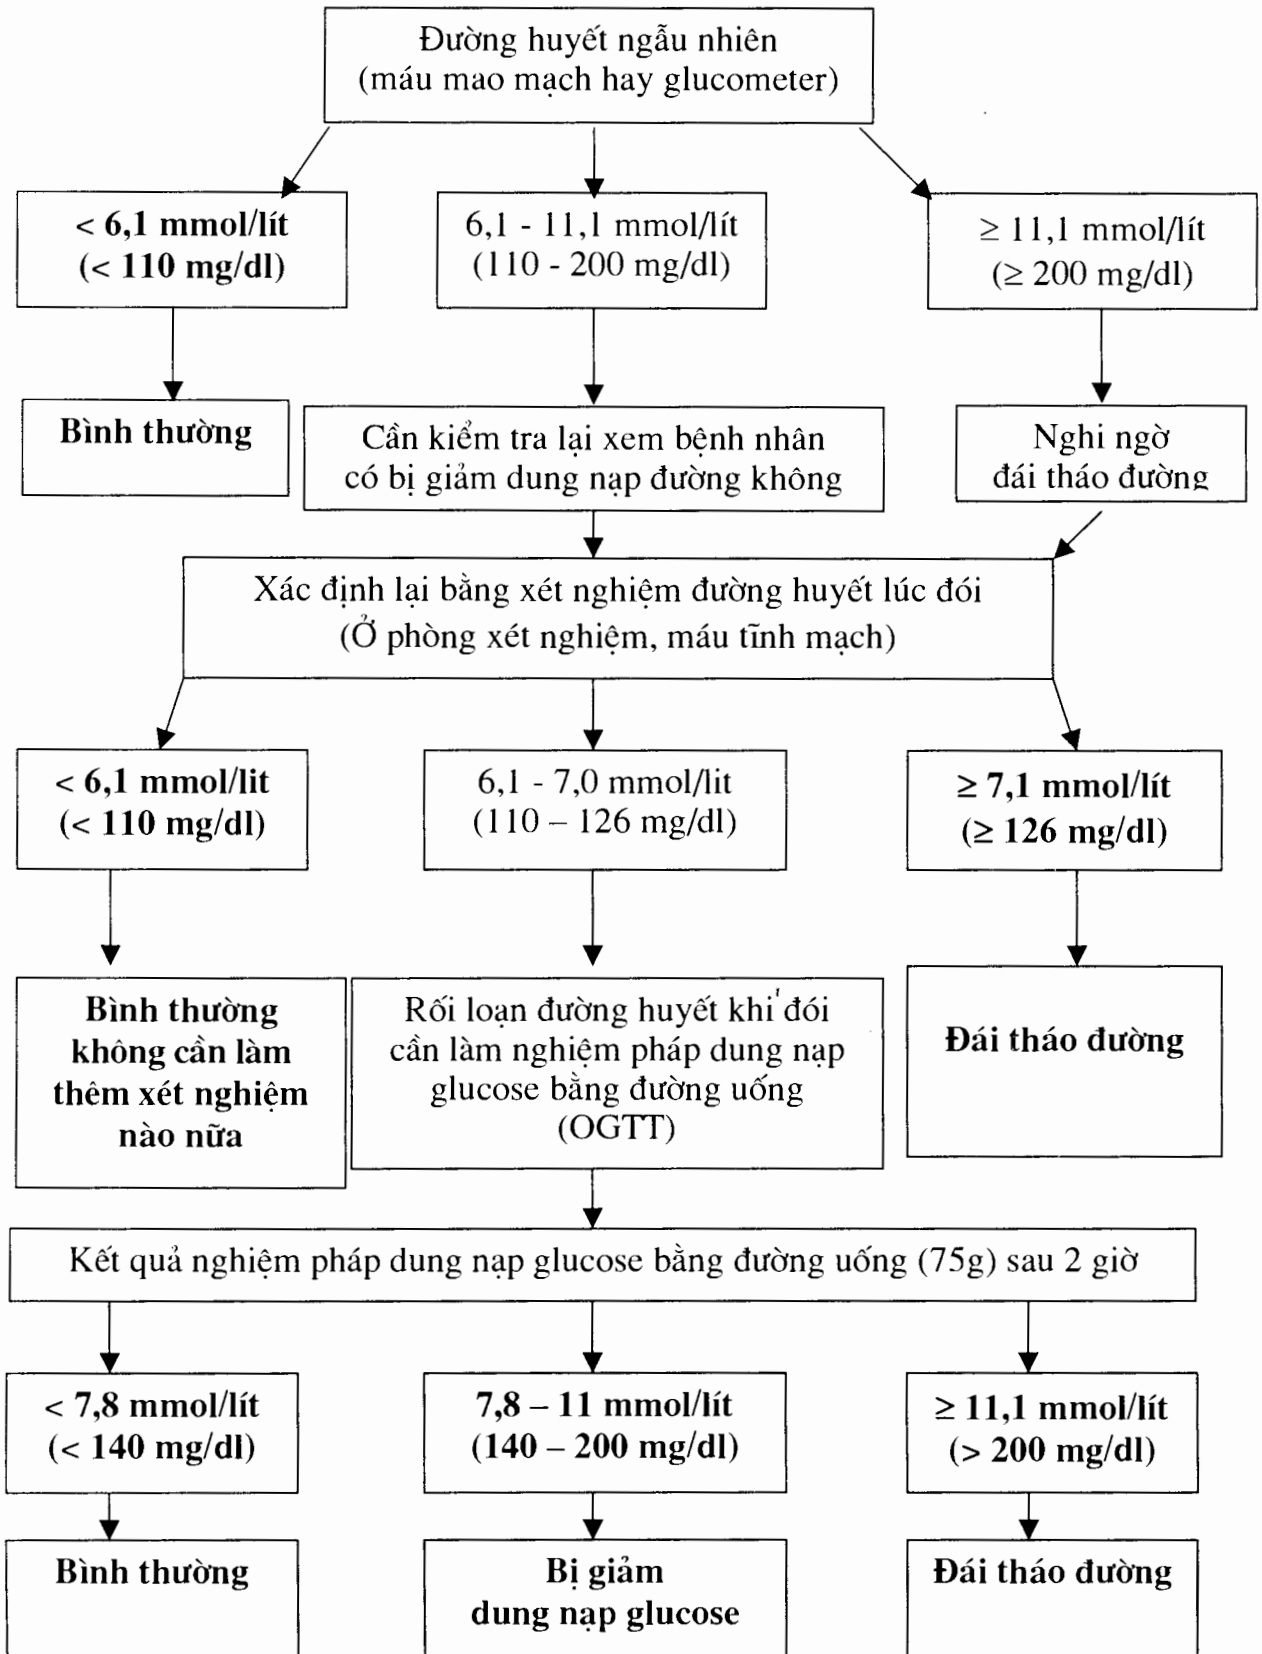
Đường huyết ngẫu nhiên
(máu mao mạch hay glucometer)

< 6,1 mmol/lít
(< 110 mg/dl)

6,1 - 11,1 mmol/lít
(110 - 200 mg/dl)

≥ 11,1 mmol/lít
(≥ 200 mg/dl)

Bình thường

Cần kiểm tra lại xem bệnh nhân có bị giảm dung nạp đường không

Nghi ngờ đái tháo đường

Xác định lại bằng xét nghiệm đường huyết lúc đói
(Ở phòng xét nghiệm, máu tĩnh mạch)

< 6,1 mmol/lit
(< 110 mg/dl)

6,1 - 7,0 mmol/lit
(110 – 126 mg/dl)

≥ 7,1 mmol/lít
(≥ 126 mg/dl)

Bình thường không cần làm thêm xét nghiệm nào nữa

Rối loạn đường huyết khi đói cần làm nghiệm pháp dung nạp glucose bằng đường uống (OGTT)

Đái tháo đường

Kết quả nghiệm pháp dung nạp glucose bằng đường uống (75g) sau 2 giờ

< 7,8 mmol/lít
(< 140 mg/dl)

7,8 – 11 mmol/lít
(140 – 200 mg/dl)

≥ 11,1 mmol/lít
(> 200 mg/dl)

Bình thường

Bị giảm dung nạp glucose

Đái tháo đường